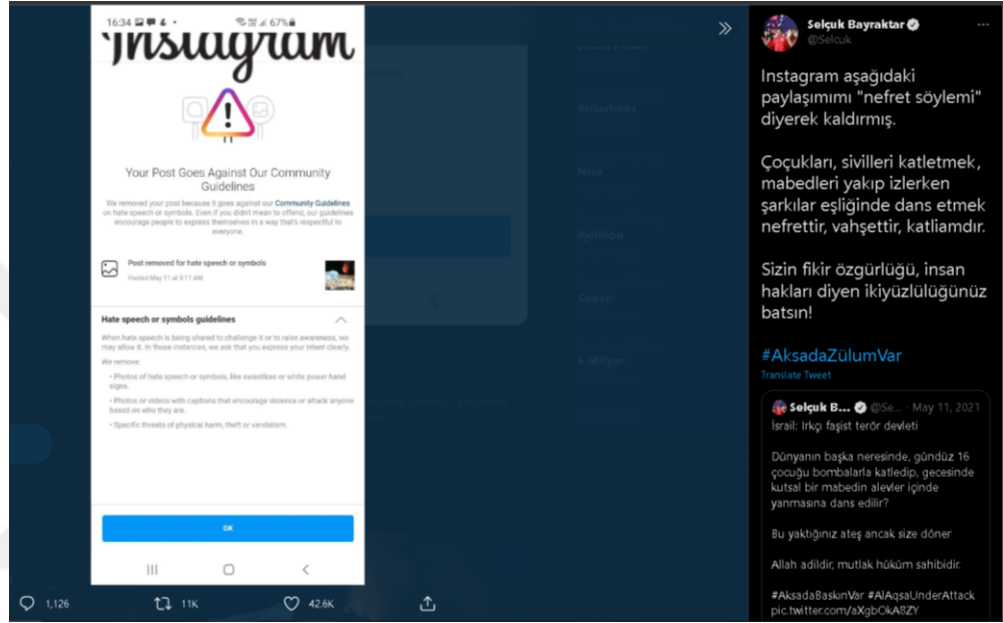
16:34 67%

Instagram

Your Post Goes Against Our Community Guidelines

We removed your post because it goes against our Community Guidelines on hate speech or symbols. Even if you didn't mean to offend, our guidelines encourage people to express themselves in a way that's respectful to everyone.

Post removed for hate speech or symbols
Posted May 11 at 9:11 AM

Hate speech or symbols guidelines

When hate speech is being shared to challenge it or to raise awareness, we may allow it. In those instances, we ask that you express your intent clearly.

We remove:

• Photos of hate speech or symbols, like swastikas or white power hand signs.

• Photos or videos with captions that encourage violence or attack anyone based on who they are.

• Specific threats of physical harm, theft or vandalism.

OK

1,126 11K 42.6K

Selçuk Bayraktar
@Selcuk

Instagram aşağıdaki paylaşımımı "nefret söylemi" diyerek kaldırmış.

Çoçukları, sivilleri katletmek, mabedleri yakıp izlerken şarkılar eşliğinde dans etmek nefrettir, vahşettir, katliamdır.

Sizin fikir özgürlüğü, insan hakları diyen ikiyüzlülüğünüz batsın!

#AksadaZülumVar
Translate Tweet

Selçuk B... @Se... · May 11, 2021
İsrail: Irkçı faşist terör devleti

Dünyanın başka neresinde, gündüz 16 çoçuğu bombalarla katledip, gecesinde kutsal bir mabedin alevler içinde yanmasına dans edilir?

Bu yaktığınız ateş ancak size döner

Allah adildir, mutlak hüküm sahibidir.

#AksadaBaskinVar #AlAqsaUnderAttack pic.twitter.com/aXgbOkABZY